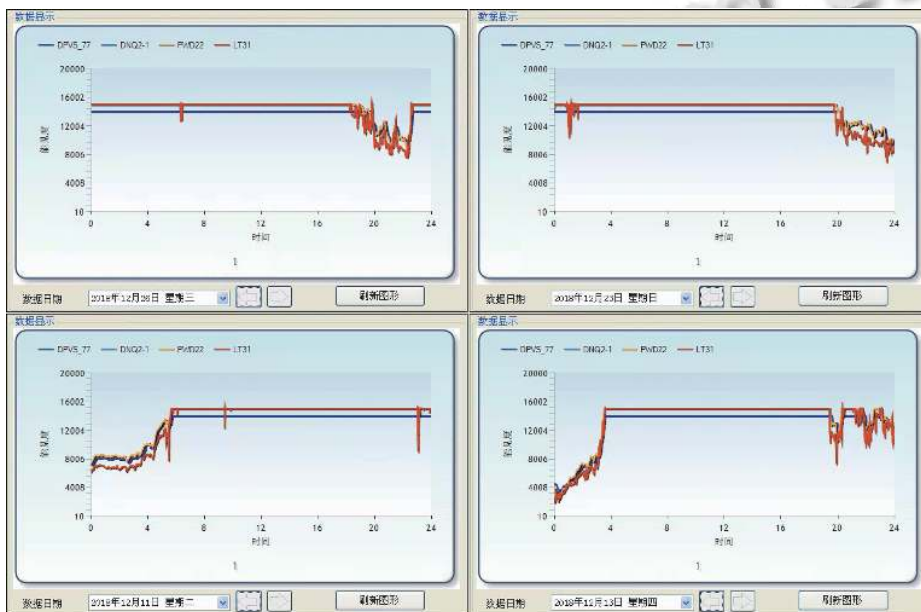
数据显示

DPVS_77 DNQ2-1 PWD22 LT31

20000
16002
12004
8006
4008
10

能见度

0 4 8 12 16 20 24
时间

1

数据日期 2018年12月26日 星期三 刷新图形

数据显示

DPVS_77 DNQ2-1 PWD22 LT31

20000
16002
12004
8006
4008
10

能见度

0 4 8 12 16 20 24
时间

1

数据日期 2018年12月23日 星期日 刷新图形

数据显示

DPVS_77 DNQ2-1 PWD22 LT31

20000
16002
12004
8006
4008
10

能见度

0 4 8 12 16 20 24
时间

1

数据日期 2018年12月11日 星期二 刷新图形

数据显示

DPVS_77 DNQ2-1 PWD22 LT31

20000
16002
12004
8006
4008
10

能见度

0 4 8 12 16 20 24
时间

1

数据日期 2018年12月13日 星期四 刷新图形